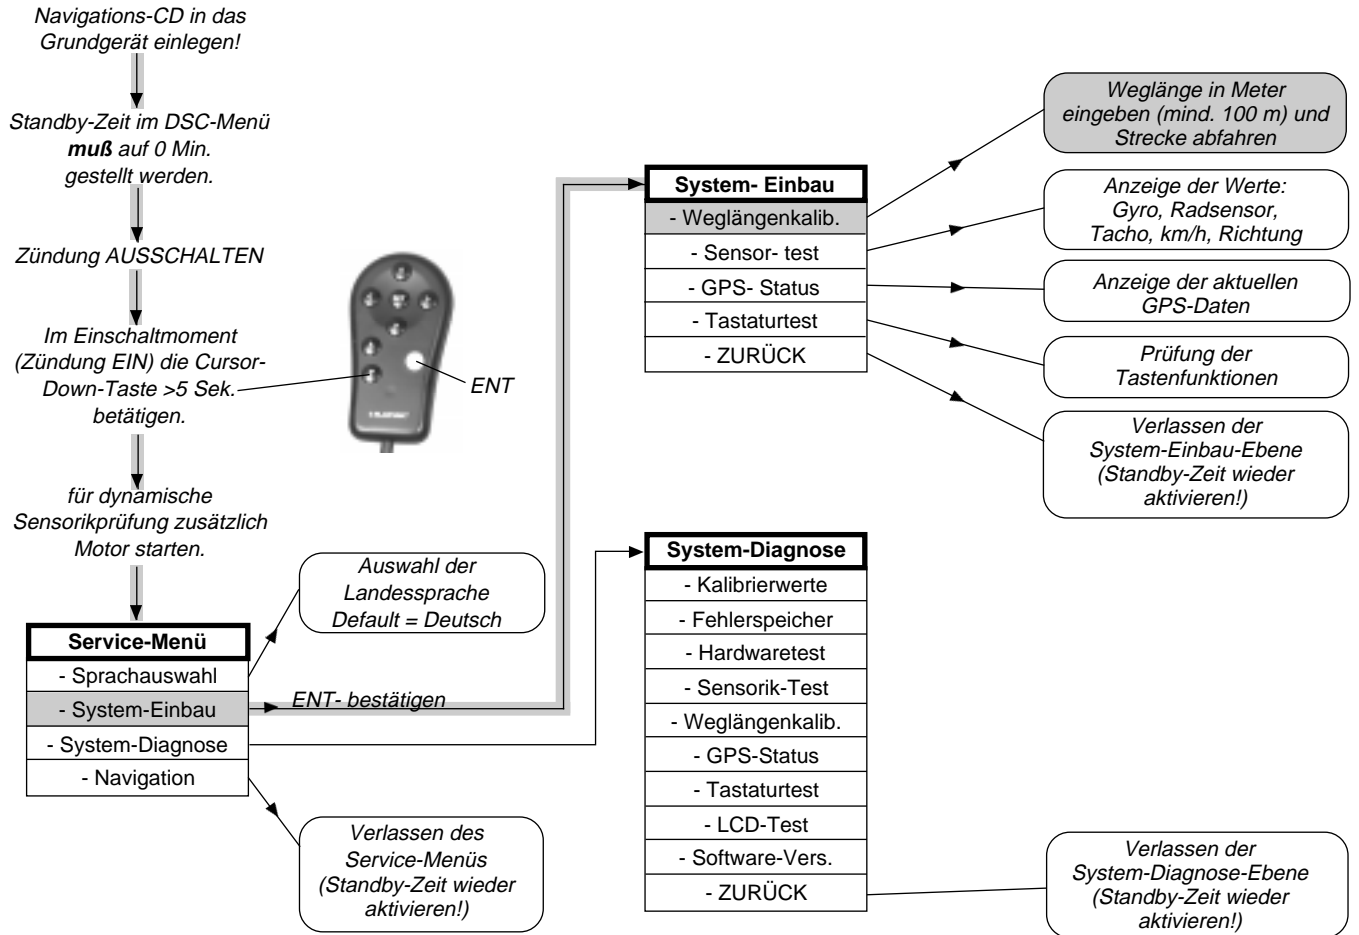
Navigations-CD in das Grundgerät einlegen!

Standby-Zeit im DSC-Menü **muß** auf 0 Min. gestellt werden.

Zündung AUSSCHALTEN

Im Einschaltmoment (Zündung EIN) die Cursor-Down-Taste >5 Sek. betätigen.

ENT

für dynamische Sensorikprüfung zusätzlich Motor starten.

| Service-Menü |
|---|
| - Sprachauswahl |
| - System-Einbau |
| - System-Diagnose |
| - Navigation |

Auswahl der Landessprache Default = Deutsch

ENT- bestätigen

Verlassen des Service-Menüs (Standby-Zeit wieder aktivieren!)

| System- Einbau |
|---|
| - Weglängenkalib. |
| - Sensor- test |
| - GPS- Status |
| - Tastaturtest |
| - ZURÜCK |

Weglänge in Meter eingeben (mind. 100 m) und Strecke abfahren

Anzeige der Werte: Gyro, Radsensor, Tacho, km/h, Richtung

Anzeige der aktuellen GPS-Daten

Prüfung der Tastenfunktionen

Verlassen der System-Einbau-Ebene (Standby-Zeit wieder aktivieren!)

| System-Diagnose |
|---|
| - Kalibrierwerte |
| - Fehlerspeicher |
| - Hardwaretest |
| - Sensorik-Test |
| - Weglängenkalib. |
| - GPS-Status |
| - Tastaturtest |
| - LCD-Test |
| - Software-Vers. |
| - ZURÜCK |

Verlassen der System-Diagnose-Ebene (Standby-Zeit wieder aktivieren!)